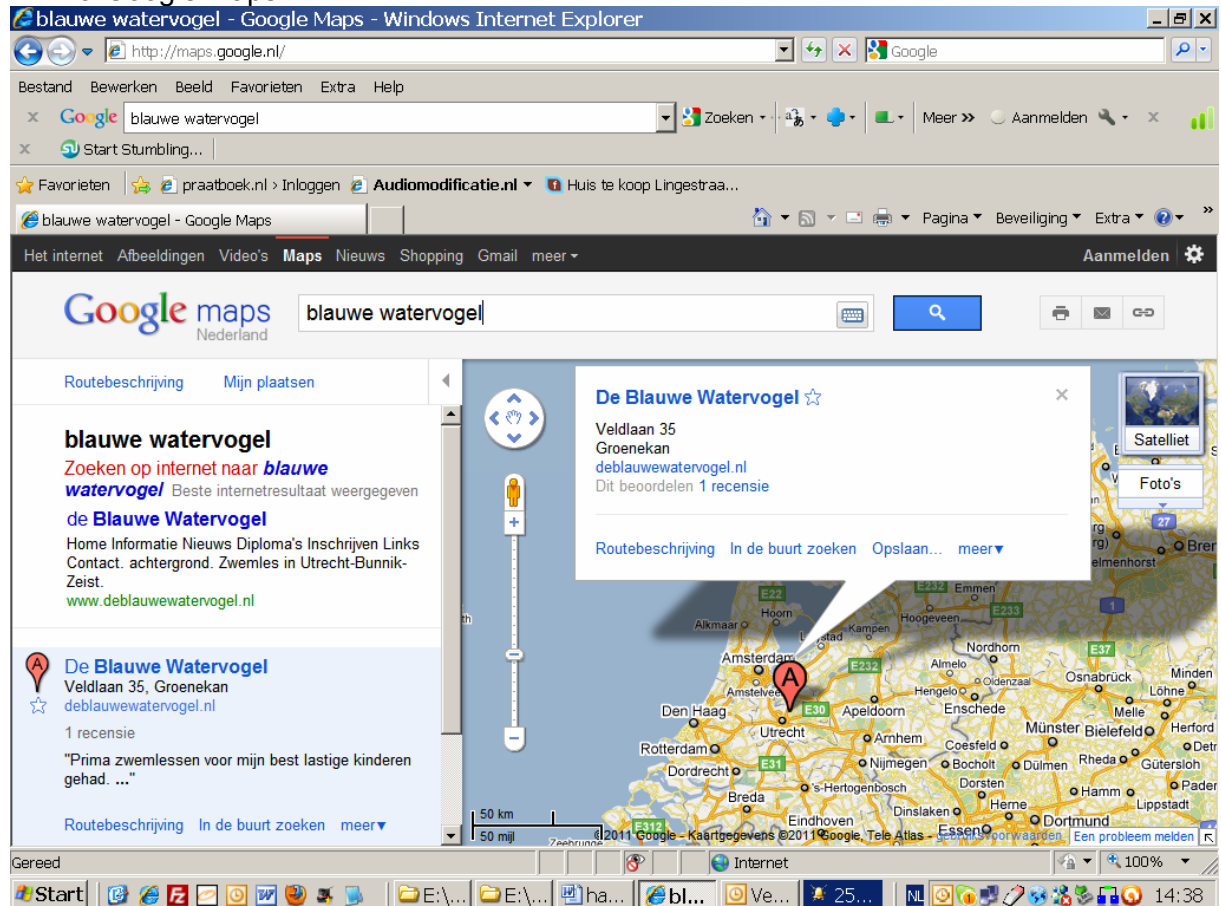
blauwe watervogel - Google Maps - Windows Internet Explorer

http://maps.google.nl/

Google

Bestand Bewerken Beeld Favorieten Extra Help

Google blauwe watervogel Zoeken Meer » Aanmelden

Start Stumbling...

Favorieten praatboek.nl › Inloggen Audiomodificatie.nl Huis te koop Lingestraa...

blauwe watervogel - Google Maps

Pagina Beveiliging Extra

Het internet Afbeeldingen Video's Maps Nieuws Shopping Gmail meer Aanmelden

Google maps Nederland

blauwe watervogel

Routebeschrijving Mijn plaatsen

blauwe watervogel

Zoeken op internet naar blauwe watervogel Beste internetresultaat weergegeven

de Blauwe Watervogel

Home Informatie Nieuws Diploma's Inschrijven Links Contact. achtergrond. Zwemles in Utrecht-Bunnik-Zeist.

www.deblauwewatervogel.nl

De Blauwe Watervogel

Veldlaan 35, Groenekan

deblauwewatervogel.nl

1 recensie

"Prima zwemlessen voor mijn best lastige kinderen gehad. ..."

Routebeschrijving In de buurt zoeken meer

De Blauwe Watervogel

Veldlaan 35

Groenekan

deblauwewatervogel.nl

Dit beoordelen 1 recensie

Routebeschrijving In de buurt zoeken Opslaan... meer

Satelliet

Foto's

Hoorn Alkmaar Amsterdam Amstelveen Den Haag Rotterdam Dordrecht Utrecht Breda Eindhoven Kampen Hoogeveen Emmen Almelo Oldenzaal Hengelo Enschede Apeldoorn Arnhem Nijmegen 's-Hertogenbosch Nordhorn Osnabrück Minden Löhne Melle Herford Bielefeld Münster Coesfeld Bocholt Dülmen Rheda Gütersloh Dorsten Herne Hamm Lippstadt Dinslaken Dortmund Essen Bremen Delmenhorst

E22 E232 E233 E37 E30 E31 E312 27 1

50 km
50 mijl

©2011 Google - Kaartgegevens ©2011 Google, Tele Atlas - Gebruiksvoorwaarden Een probleem melden

Gereed Internet 100%

Start E:\... E:\... ha... bl... Ve... 25... NL 14:38